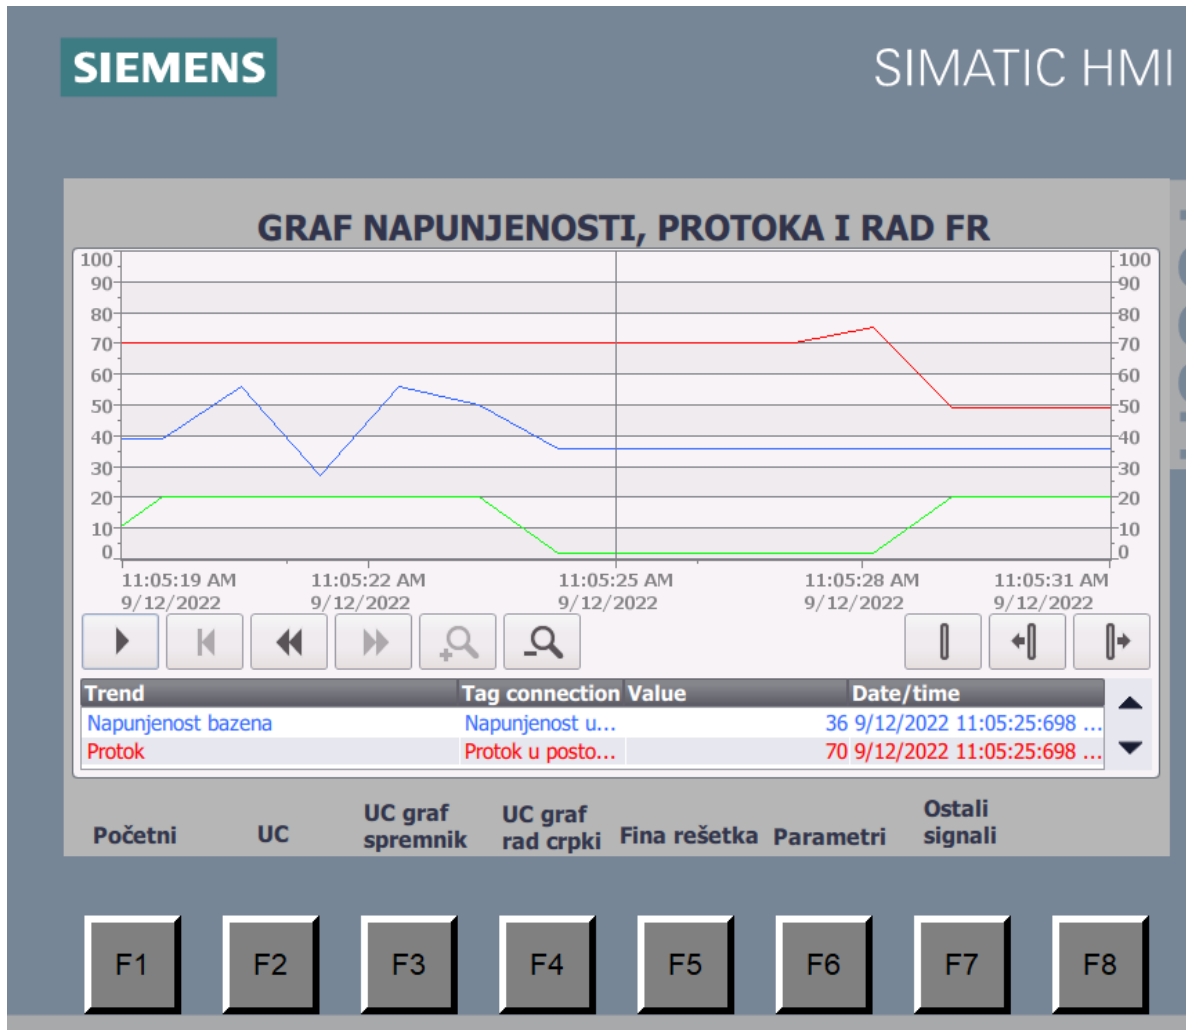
SIEMENS

SIMATIC HMI

GRAF NAPUNJENOSTI, PROTOKA I RAD FR

100
90
80
70
60
50
40
30
20
10
0

100
90
80
70
60
50
40
30
20
10
0

11:05:19 AM 9/12/2022
11:05:22 AM 9/12/2022
11:05:25 AM 9/12/2022
11:05:28 AM 9/12/2022
11:05:31 AM 9/12/2022

| Trend | Tag connection | Value | Date/time |
|---|---|---|---|
| Napunjenost bazena | Napunjenost u... | 36 | 9/12/2022 11:05:25:698 ... |
| Protok | Protok u posto... | 70 | 9/12/2022 11:05:25:698 ... |

Početni
UC
UC graf spremnik
UC graf rad crpki
Fina rešetka
Parametri
Ostali signali

F1
F2
F3
F4
F5
F6
F7
F8